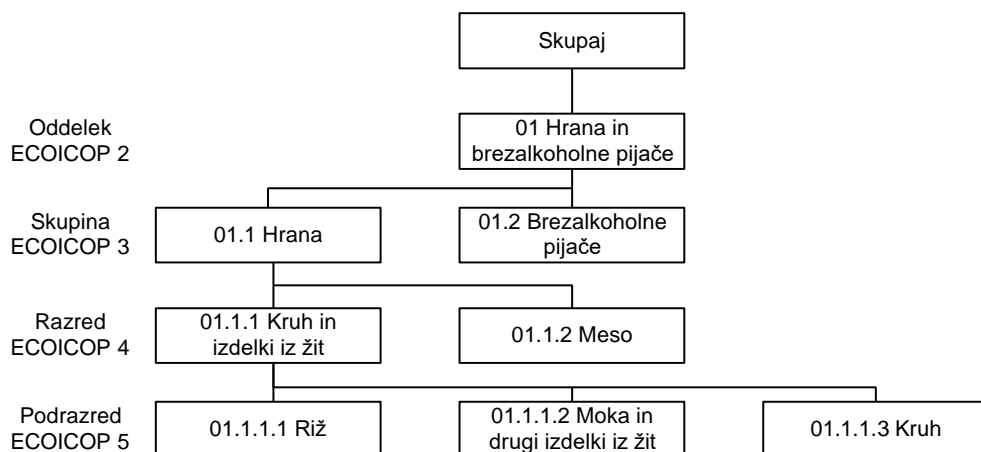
Skupaj

Oddelek ECOICOP 2

01 Hrana in brezalkoholne pijače

Skupina ECOICOP 3

01.1 Hrana

01.2 Brezalkoholne pijače

Razred ECOICOP 4

01.1.1 Kruh in izdelki iz žit

01.1.2 Meso

Podrazred ECOICOP 5

01.1.1.1 Riž

01.1.1.2 Moka in drugi izdelki iz žit

01.1.1.3 Kruh